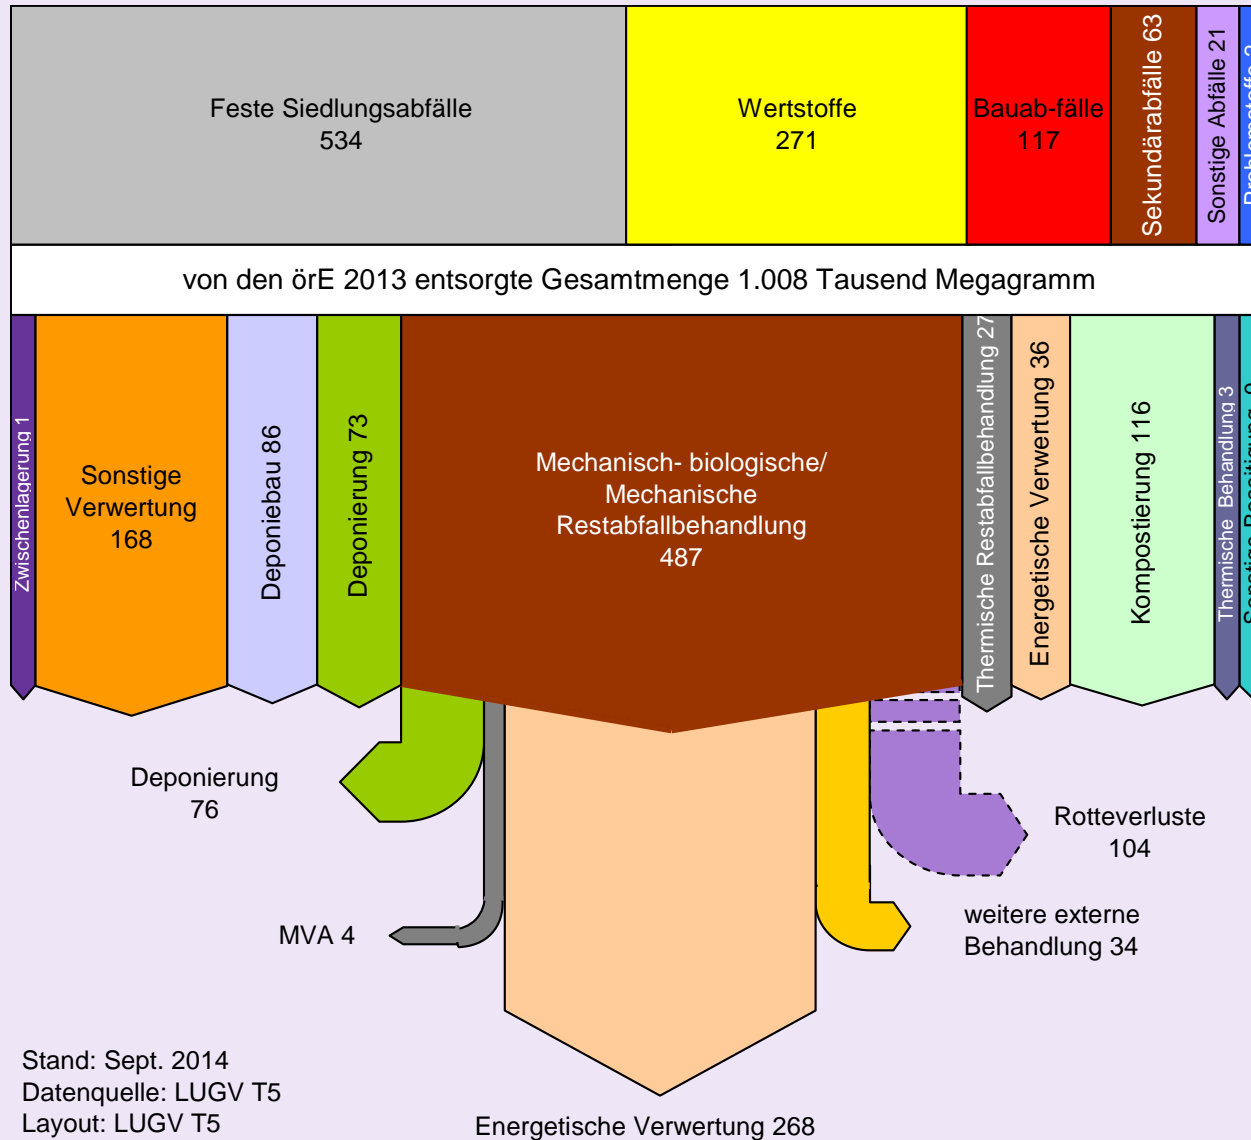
Feste Siedlungsabfälle
534

Wertstoffe
271

Bauab-fälle
117

Sekundärabfälle 63

Sonstige Abfälle 21

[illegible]

von den örE 2013 entsorgte Gesamtmenge 1.008 Tausend Megagramm

Zwischenlagerung 1

Sonstige Verwertung 168

Deponiebau 86

Deponierung 73

Mechanisch- biologische/ Mechanische Restabfallbehandlung 487

Thermische Restabfallbehandlung 27

Energetische Verwertung 36

Kompostierung 116

Thermische Behandlung 3

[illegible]

Deponierung
76

Rotteverluste
104

MVA 4

weitere externe Behandlung 34

Stand: Sept. 2014
Datenquelle: LUGV T5
Layout: LUGV T5

Energetische Verwertung 268